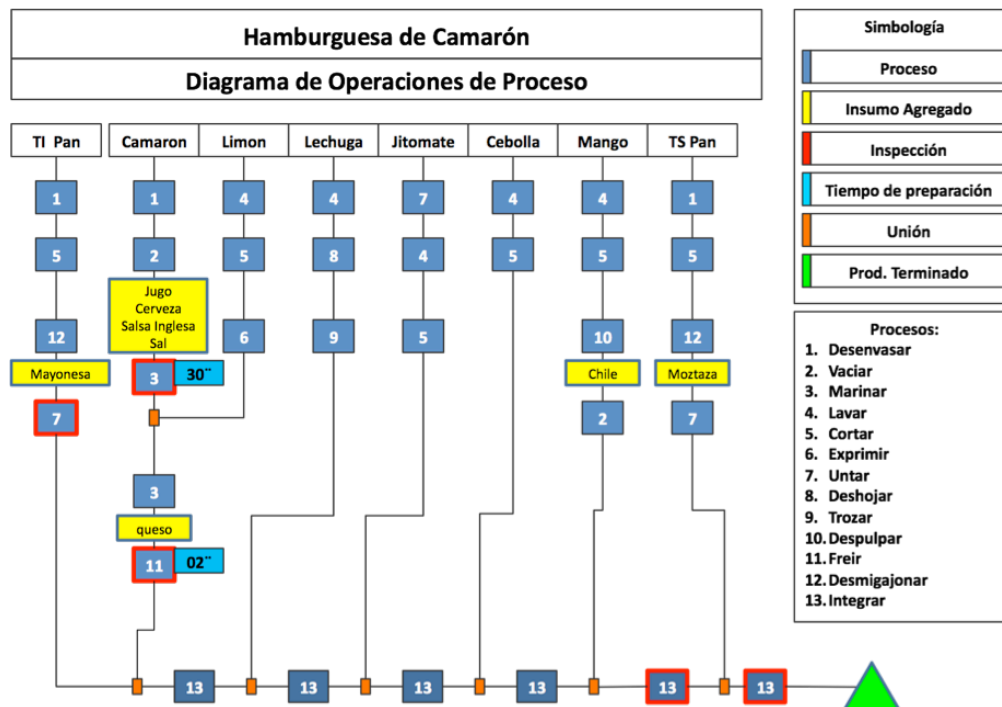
Hamburguesa de Camarón

Diagrama de Operaciones de Proceso

| TI Pan | Camaron | Limon | Lechuga | Jitomate | Cebolla | Mango | TS Pan |
|---|---|---|---|---|---|---|---|

1
5
12
Mayonesa
7

1
2
Jugo
Cerveza
Salsa Inglesa
Sal
3
30''
3
queso
11
02''

4
5
6

4
8
9

7
4
5

4
5

4
5
10
Chile
2

1
5
12
Moztaza
7

13
13
13
13
13
13

Simbología
Proceso
Insumo Agregado
Inspección
Tiempo de preparación
Unión
Prod. Terminado

Procesos:
1. Desenvasar
2. Vaciar
3. Marinar
4. Lavar
5. Cortar
6. Exprimir
7. Untar
8. Deshojar
9. Trozar
10. Despulpar
11. Freir
12. Desmigajonar
13. Integrar